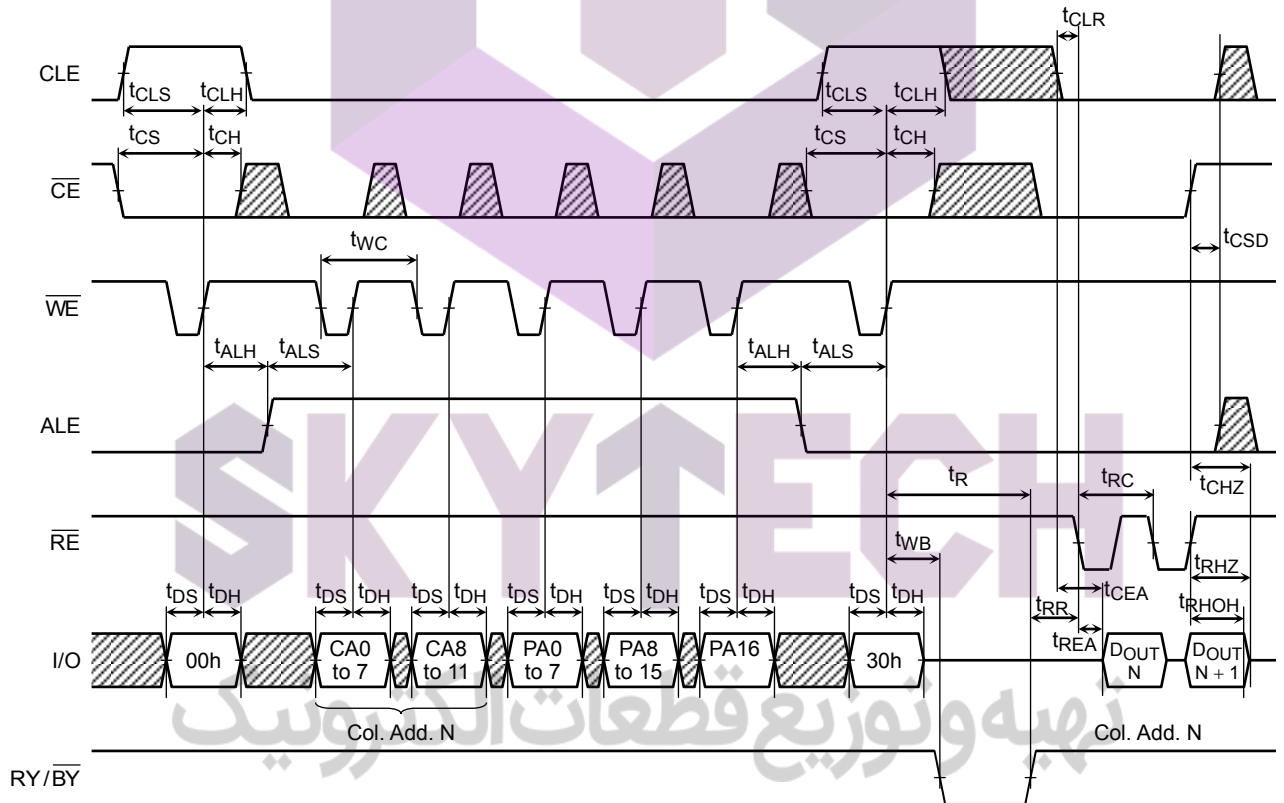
CLE

$t_{CLS}$ $t_{CLH}$

$t_{CLS}$ $t_{CLH}$

$t_{CLR}$

$t_{CS}$ $t_{CH}$

$t_{CS}$ $t_{CH}$

$\overline{CE}$

$t_{WC}$

$t_{CSD}$

$\overline{WE}$

$t_{ALH}$ $t_{ALS}$

$t_{ALH}$ $t_{ALS}$

ALE

SKYTECH

$t_R$

$t_{RC}$

$t_{CHZ}$

$\overline{RE}$

$t_{WB}$

$t_{RHZ}$

$t_{DS}$ $t_{DH}$ $t_{DS}$ $t_{DH}$ $t_{DS}$ $t_{DH}$ $t_{DS}$ $t_{DH}$ $t_{DS}$ $t_{DH}$ $t_{DS}$ $t_{DH}$ $t_{DS}$ $t_{DH}$

$t_{CEA}$

$t_{RHOH}$

$t_{RR}$

$t_{REA}$

I/O

00h

CA0 to 7

CA8 to 11

PA0 to 7

PA8 to 15

PA16

30h

$D_{OUT}$ N

$D_{OUT}$ N + 1

Col. Add. N

تهیه و توزیع قطعات الکترونیک

Col. Add. N

RY/$\overline{BY}$